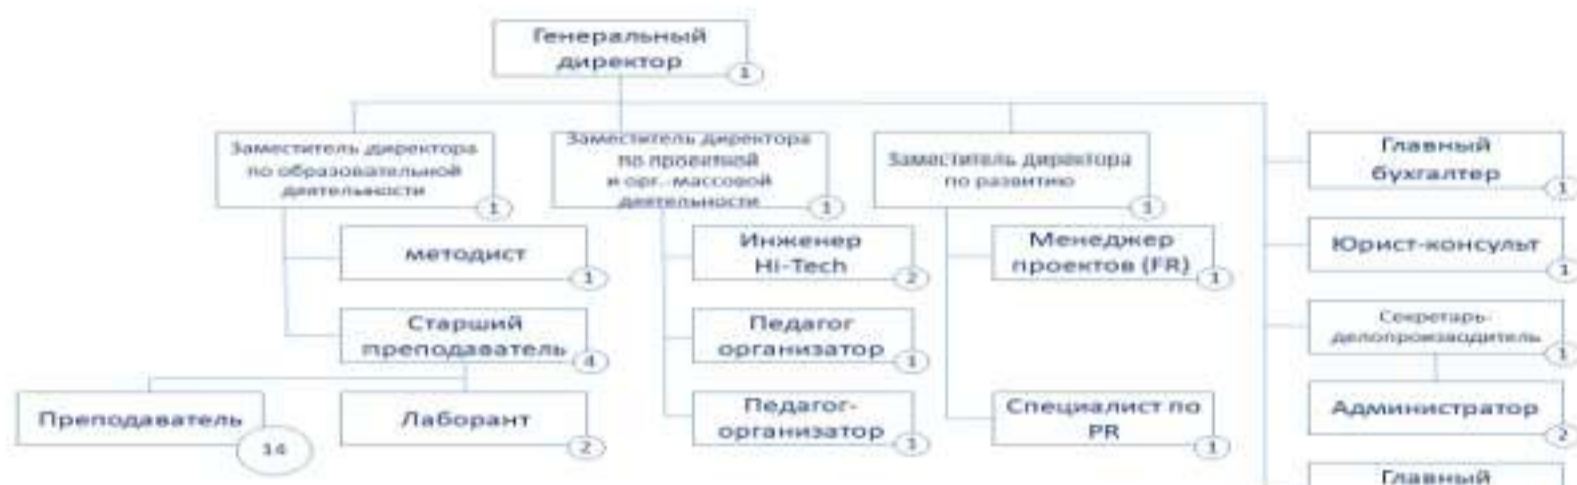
Генеральный директор 1

Заместитель директора по образовательной деятельности 1

Заместитель директора по проектной и орг.-массовой деятельности 1

Заместитель директора по развитию 1

Главный бухгалтер 1

Юрист-консульт 1

Секретарь-делопроизводитель 1

Администратор 2

Главный

методист 1

Старший преподаватель 4

Преподаватель 14

Лаборант 2

Инженер Hi-Tech 2

Педагог организатор 1

Педагог-организатор 1

Менеджер проектов (FR) 1

Специалист по PR 1